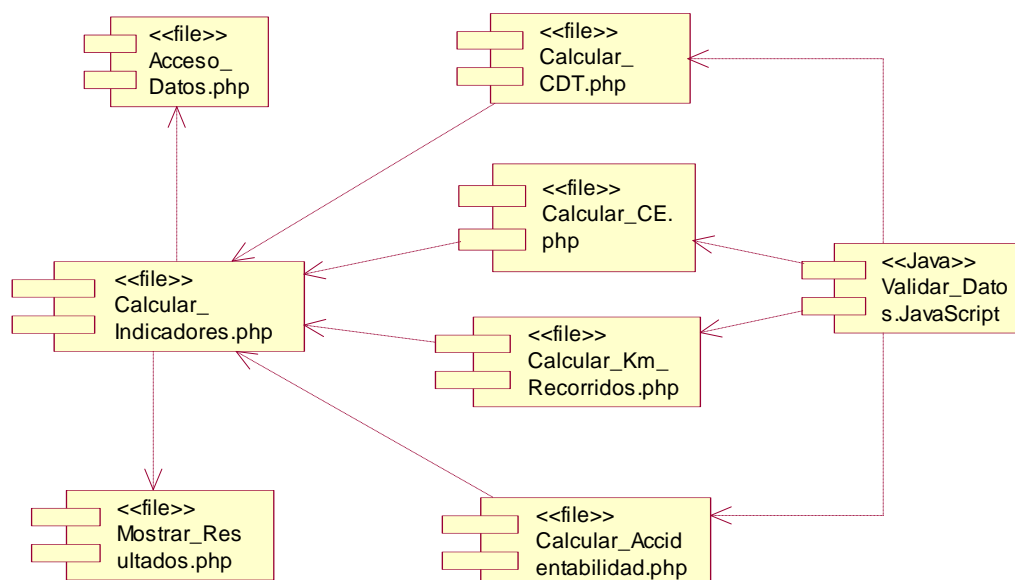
<<file>>
Acceso_
Datos.php

<<file>>
Calcular_
CDT.php

<<file>>
Calcular_CE.
php

<<file>>
Calcular_
Indicadores.php

<<Java>>
Validar_Dato
s.JavaScript

<<file>>
Calcular_Km_
Recorridos.php

<<file>>
Mostrar_Res
ultados.php

<<file>>
Calcular_Accid
entabilidad.php